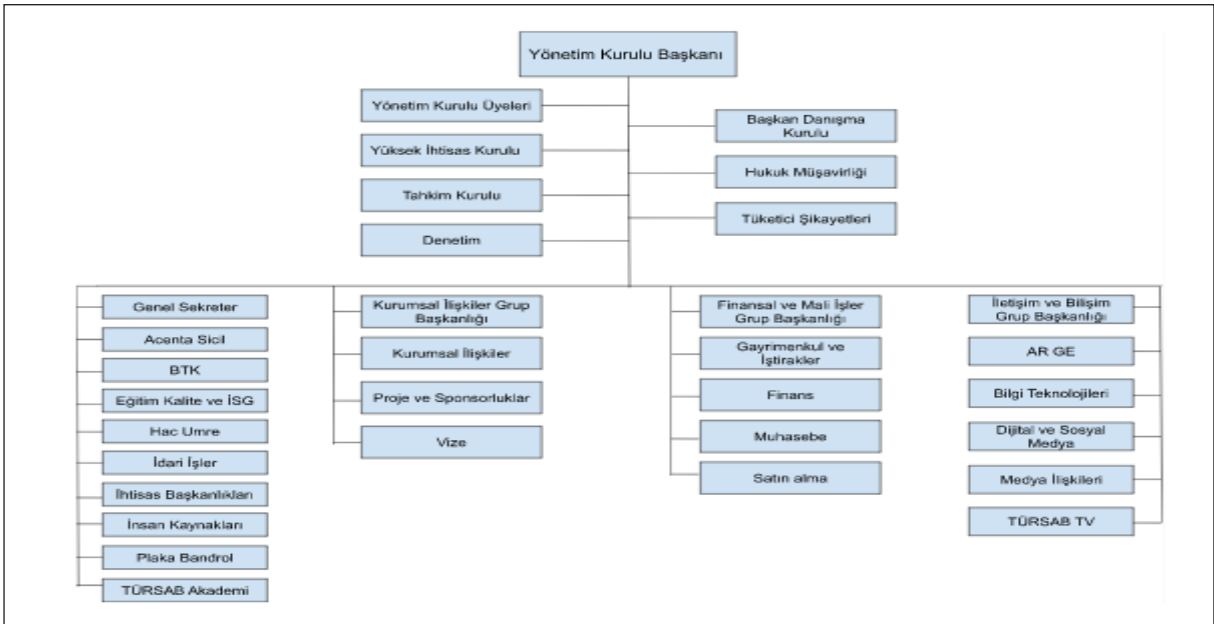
Yönetim Kurulu Başkanı

Yönetim Kurulu Üyeleri

Yüksek İhtisas Kurulu

Tahkim Kurulu

Denetim

Başkan Danışma Kurulu

Hukuk Müşavirliği

Tüketici Şikayetleri

Genel Sekreter

Acenta Sicil

BTK

Eğitim Kalite ve İSG

Hac Umre

İdari İşler

İhtisas Başkanlıkları

İnsan Kaynakları

Plaka Bandrol

TÜRSAB Akademi

Kurumsal İlişkiler Grup Başkanlığı

Kurumsal İlişkiler

Proje ve Sponsorluklar

Vize

Finansal ve Mali İşler Grup Başkanlığı

Gayrimenkul ve İştirakler

Finans

Muhasebe

Satın alma

İletişim ve Bilişim Grup Başkanlığı

AR GE

Bilgi Teknolojileri

Dijital ve Sosyal Medya

Medya İlişkileri

TÜRSAB TV